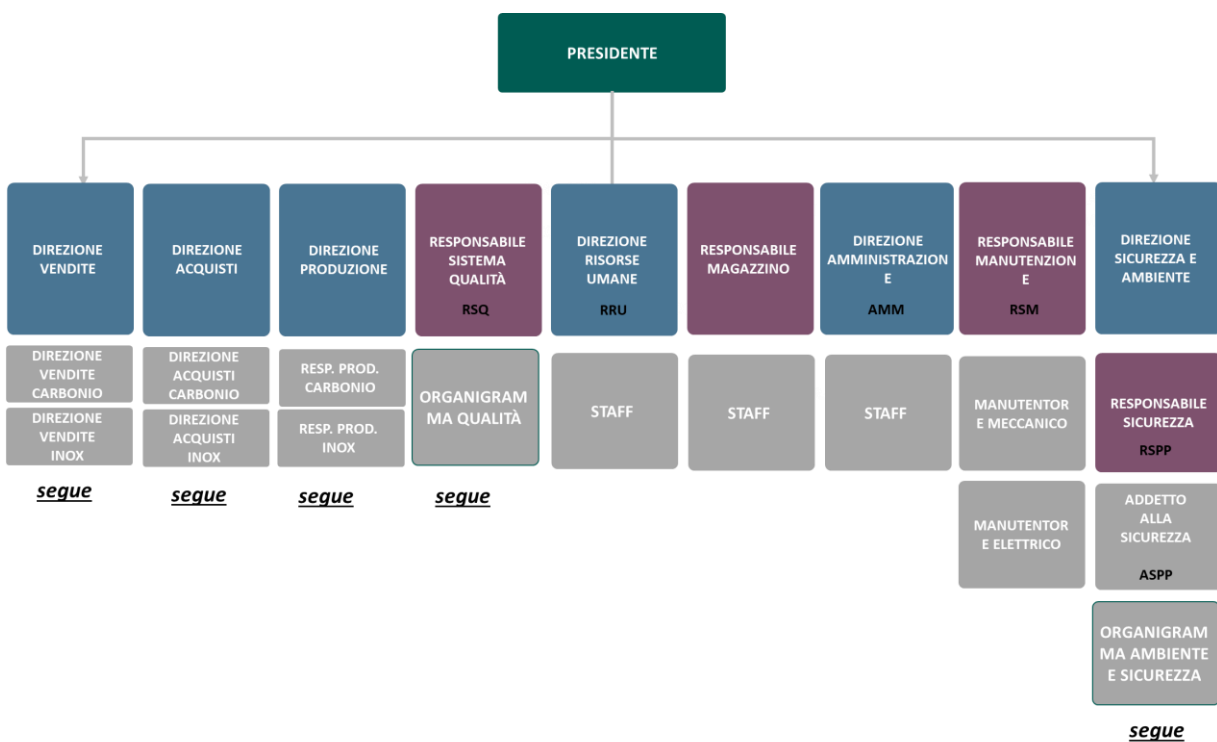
PRESIDENTE

DIREZIONE VENDITE

DIREZIONE VENDITE CARBONIO

DIREZIONE VENDITE INOX

segue

DIREZIONE ACQUISTI

DIREZIONE ACQUISTI CARBONIO

DIREZIONE ACQUISTI INOX

segue

DIREZIONE PRODUZIONE

RESP. PROD. CARBONIO

RESP. PROD. INOX

segue

RESPONSABILE SISTEMA QUALITÀ

RSQ

ORGANIGRAMMA QUALITÀ

segue

DIREZIONE RISORSE UMANE

RRU

STAFF

RESPONSABILE MAGAZZINO

STAFF

DIREZIONE AMMINISTRAZIONE

AMM

STAFF

RESPONSABILE MANUTENZIONE

RSM

MANUTENTORE MECCANICO

MANUTENTORE ELETTRICO

DIREZIONE SICUREZZA E AMBIENTE

RESPONSABILE SICUREZZA

RSPP

ADDETTO ALLA SICUREZZA

ASPP

ORGANIGRAMMA AMBIENTE E SICUREZZA

segue